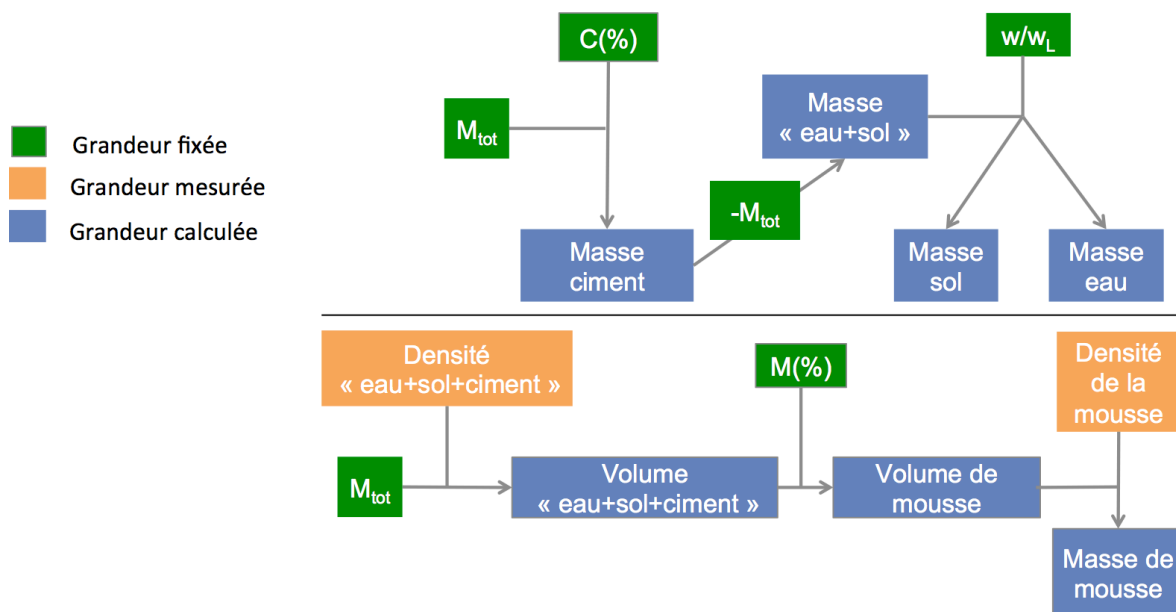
Grandeur fixée
Grandeur mesurée
Grandeur calculée

C(%)

$M_{tot}$

Masse ciment

$-M_{tot}$

Masse « eau+sol »

$w/w_L$

Masse sol

Masse eau

Densité « eau+sol+ciment »

$M_{tot}$

Volume « eau+sol+ciment »

M(%)

Volume de mousse

Densité de la mousse

Masse de mousse